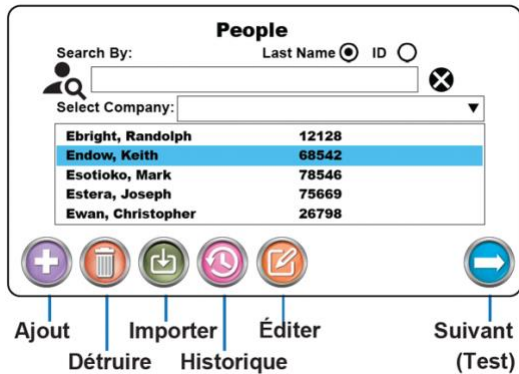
People

Search By: Last Name ID

Select Company:

| | |
|---|---|
| Ebright, Randolph | 12128 |
| Endow, Keith | 68542 |
| Esotioko, Mark | 78546 |
| Estera, Joseph | 75669 |
| Ewan, Christopher | 26798 |

Ajout
Détruire
Importer
Historique
Éditer
Suivant
(Test)